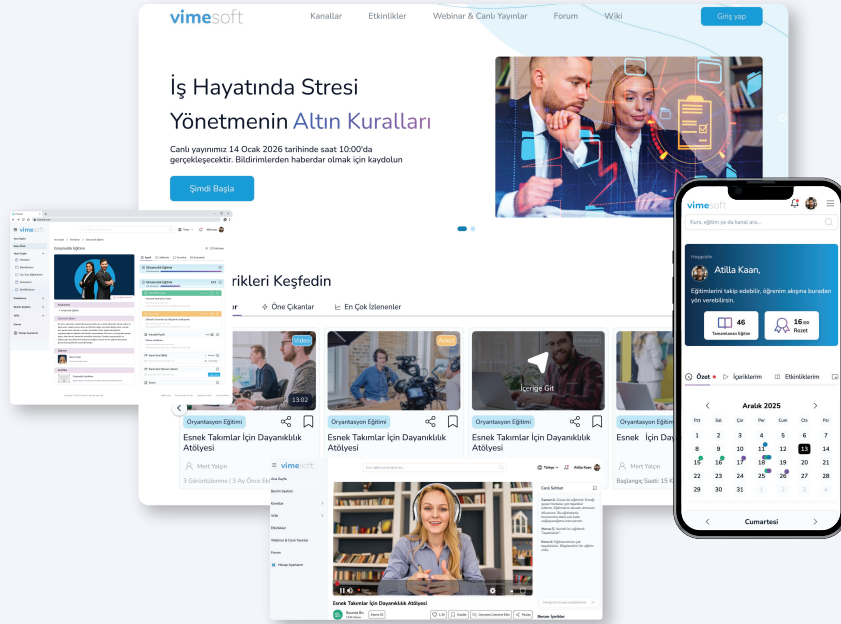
vimesoft

Kanallar Etkinlikler Webinar & Canlı Yayınlar Forum Wiki

Giriş yap

İş Hayatında Stresi Yönetmenin Altın Kuralları

Canlı yayınımız 14 Ocak 2026 tarihinde saat 10:00'da gerçekleşecektir. Bildirimlerden haberdar olmak için kaydolun

Şimdi Başla

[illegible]rikleri Keşfedin

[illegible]r Öne Çıkanlar En Çok İzlenenler

Video
13:02
Oryantasyon Eğitimi
Esnek Takımlar İçin Dayanıklılık Atölyesi
Mert Yalçın
3 Görüntülenme | 3 Ay Önce Eklendi

Anket
Oryantasyon Eğitimi
Esnek Takımlar İçin Dayanıklılık Atölyesi

İçeriğe Git
Oryantasyon Eğitimi
Esnek Takımlar İçin Dayanıklılık Atölyesi

Oryantasyon Eğitimi
Esnek Takımlar İçin Dayanıklılık
Mert Yalçın
Başlangıç Saati: 15 K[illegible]

vimesoft
Kurs, eğitim ya da kanal ara...
Hoşgeldin
Atilla Kaan,
Eğitimlerini takip edebilir, öğrenim akışına buradan yön verebilirsin.
46 Tamamlanan Eğitim
16 Rozet
Özet İçeriklerim Etkinliklerim
Aralık 2025
Pzt Sal Çar Per Cum Cts Pz
1 2 3 4 5 6 7
8 9 10 11 12 13 14
15 16 17 18 19 20 21
22 23 24 25 26 27 28
29 30 31 1 2 3 4
Cumartesi

vimesoft
Ana Sayfa
Benim Sayfam
Kanallar
Wiki
Etkinlikler
Webinar & Canlı Yayınlar
Forum
Hesap Ayarları
Atilla Kaan
Canlı Sohbet
Esnek Takımlar İçin Dayanıklılık Atölyesi

vimesoft
Çalışmalarda Eğitimi
Oryantasyon Eğitimi